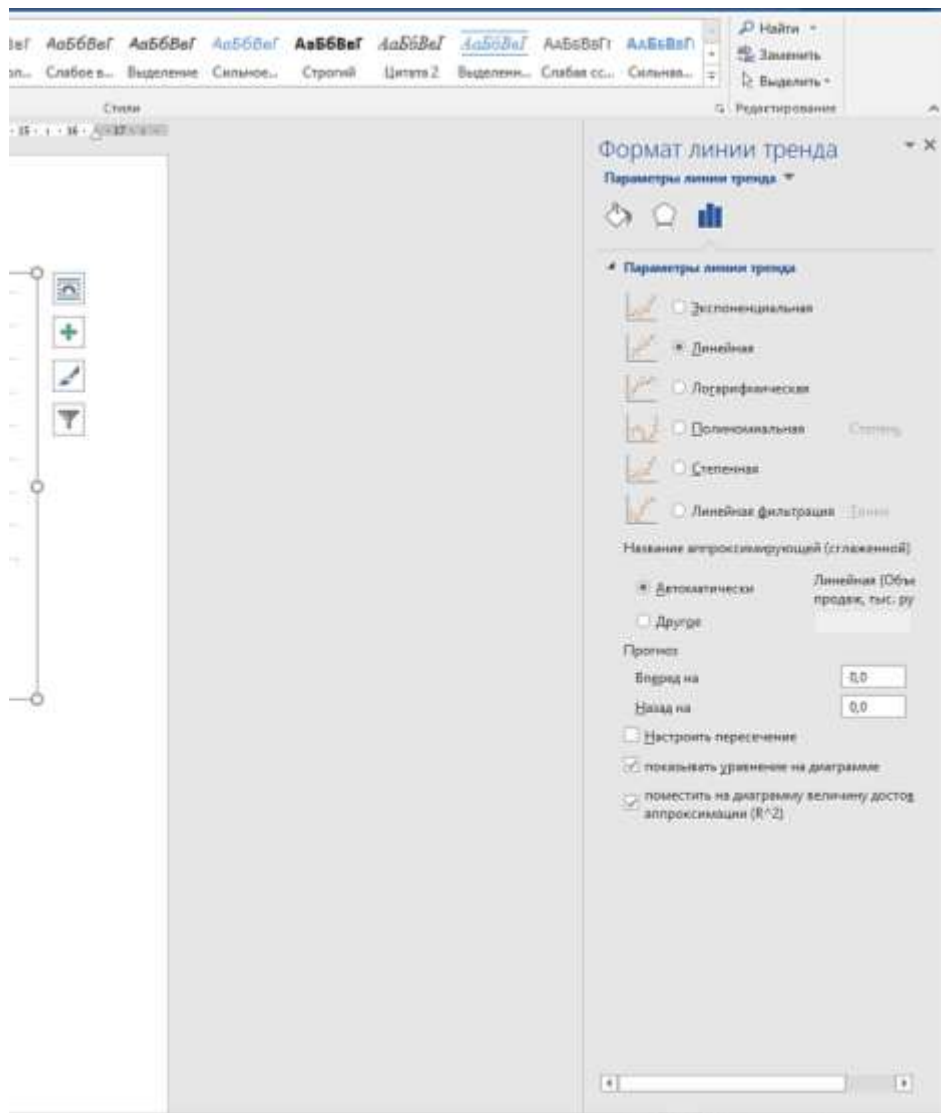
АаБбВеГ АаБбВеГ АаБбВеГ АаБбВеГ АаБбВеГ АаБбВеГ АаБбВеГ АаБбВеГ АаБбВеГ
Слабое в... Выделение Сильное... Строгий Цитата 2 Выделенн... Слабая сс... Сильная...
Стили
Найти
Заменить
Выделить
Редактирование

Формат линии тренда
Параметры линии тренда

Параметры линии тренда
Экспоненциальная
Линейная
Логарифмическая
Полиномиальная Степень
Степенная
Линейная фильтрация Точки
Название аппроксимирующей (сглаженной)
Автоматически Линейная (Объ продаж, тыс. ру
Другое
Прогноз
Вперед на 0,0
Назад на 0,0
Настроить пересечение
показывать уравнение на диаграмме
поместить на диаграмму величину достов аппроксимации (R^2)